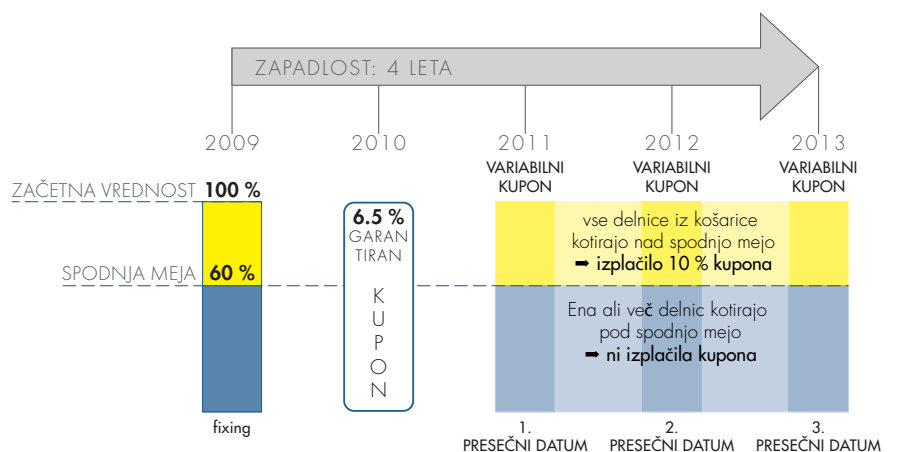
ZAPADLOST: 4 LETA

2009
2010
2011
2012
2013

VARIABILNI KUPON
VARIABILNI KUPON
VARIABILNI KUPON

ZAČETNA VREDNOST 100 %

SPODNJA MEJA 60 %

fixing

6.5 %
GARANTIRAN
KUPON

vse delnice iz košarice kotirajo nad spodnjo mejo
➡ izplačilo 10 % kupona

Ena ali več delnic kotirajo pod spodnjo mejo
➡ ni izplačila kupona

1.
PRESEČNI DATUM
2.
PRESEČNI DATUM
3.
PRESEČNI DATUM